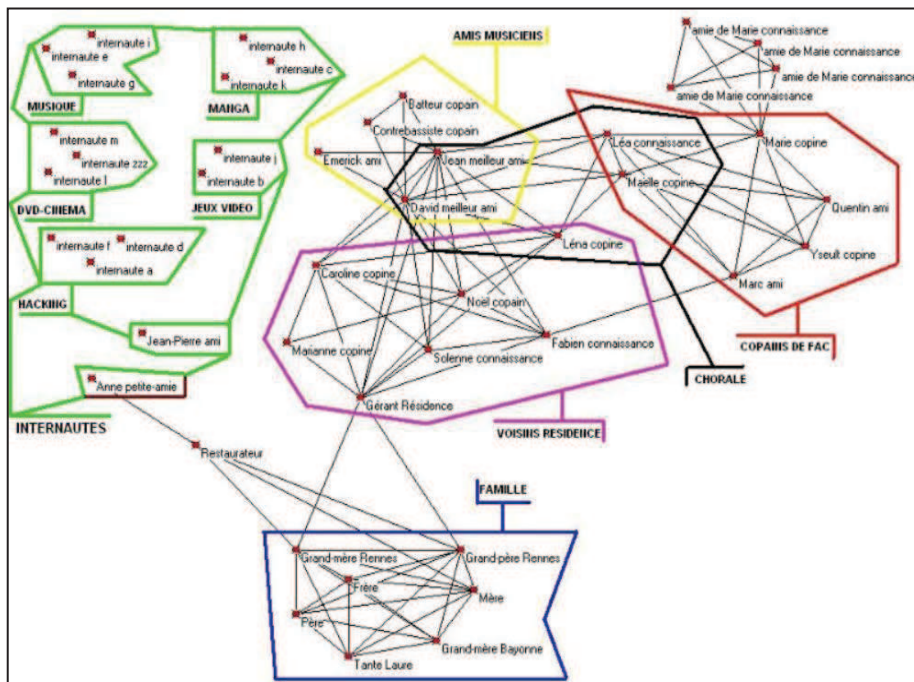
internaute i
internaute e
internaute g
MUSIQUE

internaute h
internaute c
internaute k
MANGA

internaute m
internaute 222
internaute l
DVD-CINEMA

internaute j
internaute b
JEUX VIDEO

internaute f
internaute d
internaute a
HACKING

Jean-Pierre ami
Anne petite-amie
INTERNAUTES

AMIS MUSICIENS
Batteur copain
Contrebassiste copain
Emerick ami
Jean meilleur ami
David meilleur ami

amie de Marie connaissance
amie de Marie connaissance
amie de Marie connaissance
amie de Marie connaissance

Léa connaissance
Maëlle copine
Marie copine
Quentin ami
Yseult copine
Marc ami
COPAINS DE FAC

CHORALE

Léna copine
Caroline copine
Noël copain
Fabien connaissance
Marianne copine
Solenne connaissance
Gérant Résidence
VOISINS RESIDENCE

Restaurateur

FAMILLE
Grand-mère Rennes
Grand-père Rennes
Frère
Mère
Père
Grand-mère Bayonne
Tante Laure